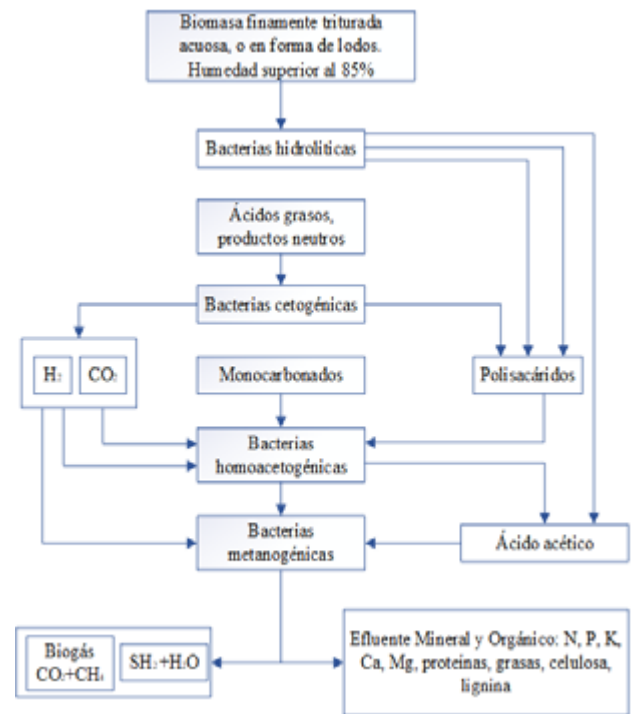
Biomasa finamente triturada acuosa, o en forma de lodos. Humedad superior al 85%

Bacterias hidrolíticas

Ácidos grasos, productos neutros

Bacterias cetogénicas

$H_2$

$CO_2$

Monocarbonados

Polisacáridos

Bacterias homoacetogénicas

Bacterias metanogénicas

Ácido acético

Biogás $CO_2$+$CH_4$

$SH_2$+$H_2O$

Efluente Mineral y Orgánico: N, P, K, Ca, Mg, proteínas, grasas, celulosa, lignina